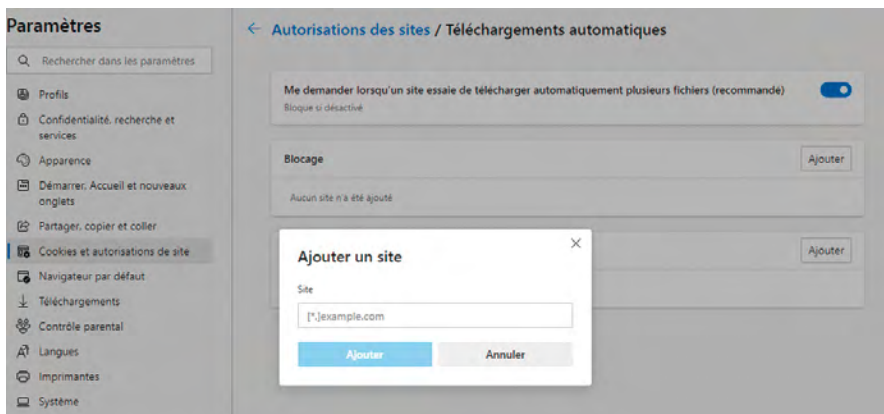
Paramètres

Rechercher dans les paramètres

Profils

Confidentialité, recherche et services

Apparence

Démarrer, Accueil et nouveaux onglets

Partager, copier et coller

Cookies et autorisations de site

Navigateur par défaut

Téléchargements

Contrôle parental

Langues

Imprimantes

Système

← Autorisations des sites / Téléchargements automatiques

Me demander lorsqu'un site essaie de télécharger automatiquement plusieurs fichiers (recommandé)

Bloqué si désactivé

Blocage

Ajouter

Aucun site n'a été ajouté

Ajouter

Ajouter un site

×

Site

[*.]example.com

Ajouter

Annuler